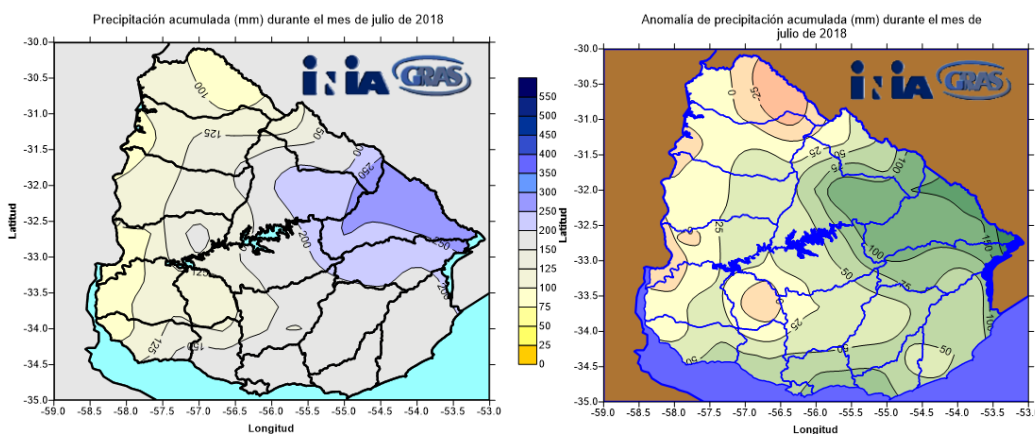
Precipitación acumulada (mm) durante el mes de julio de 2018

INIA GRAS

550
500
450
400
350
300
250
200
150
125
100
75
50
25
0

100
125
50
200
250
200
125
150
125
150
200

-30.0
-30.5
-31.0
-31.5
-32.0
-32.5
-33.0
-33.5
-34.0
-34.5
-35.0

Latitud

-59.0 -58.5 -58.0 -57.5 -57.0 -56.5 -56.0 -55.5 -55.0 -54.5 -54.0 -53.5 -53.0

Longitud

Anomalía de precipitación acumulada (mm) durante el mes de julio de 2018

INIA GRAS

0
-25
25
50
100
75
0
25
100
50
100
75
0
25
25
50
0
50
100

-30.0
-30.5
-31.0
-31.5
-32.0
-32.5
-33.0
-33.5
-34.0
-34.5
-35.0

Latitud

-59.0 -58.5 -58.0 -57.5 -57.0 -56.5 -56.0 -55.5 -55.0 -54.5 -54.0 -53.5 -53.0

Longitud